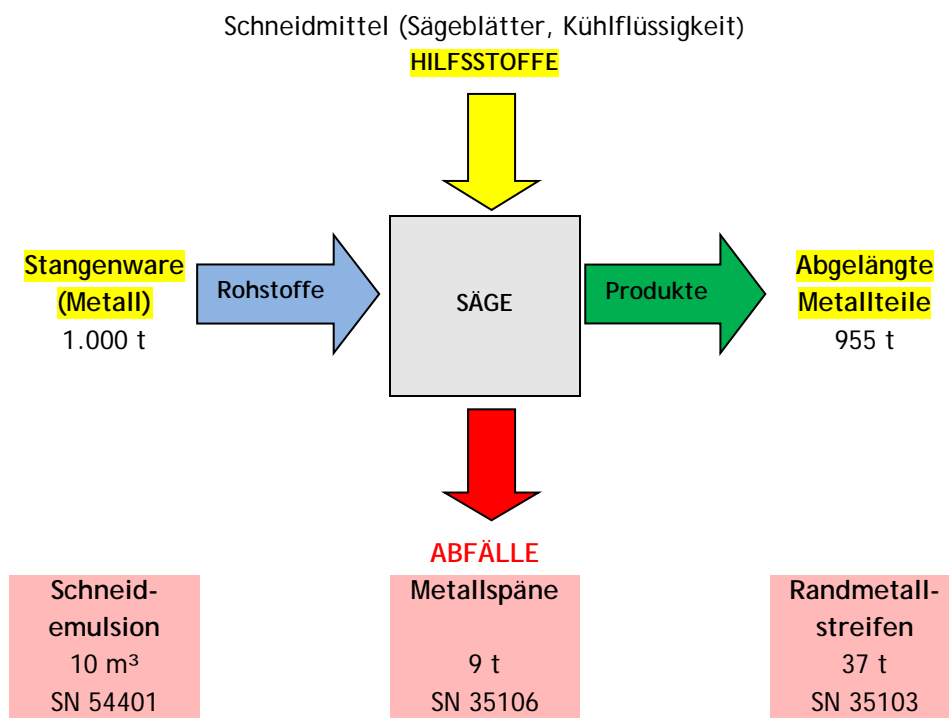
Schneidmittel (Sägeblätter, Kühlflüssigkeit)
HILFSSTOFFE

Stangenware (Metall)
1.000 t

Rohstoffe

SÄGE

Produkte

Abgelängte Metallteile
955 t

ABFÄLLE

Schneidemulsion
10 m³
SN 54401

Metallspäne
9 t
SN 35106

Randmetallstreifen
37 t
SN 35103